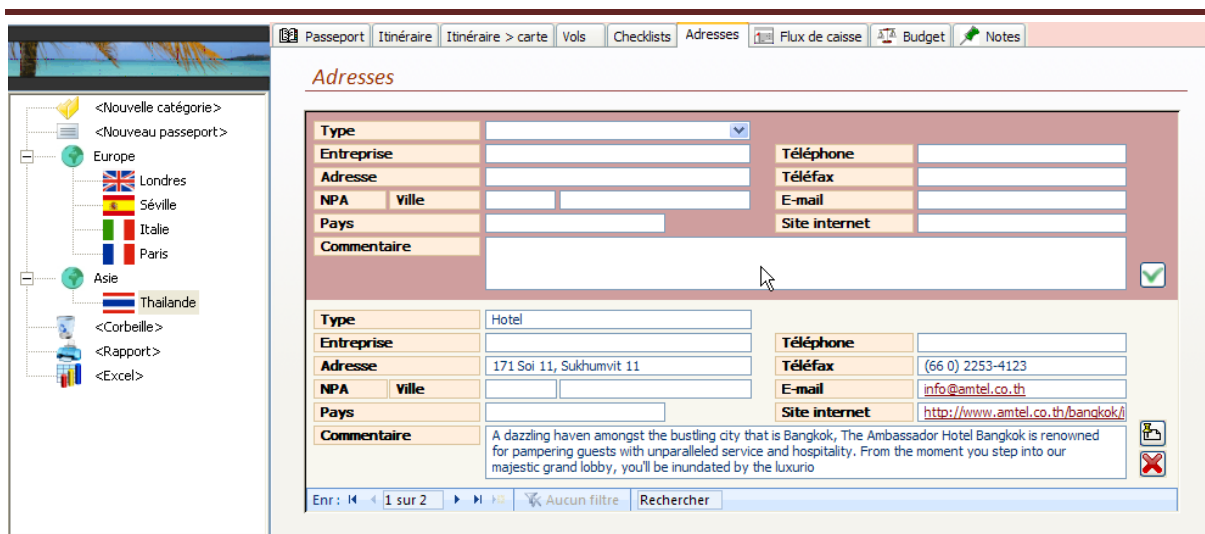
Passeport | Itinéraire | Itinéraire > carte | Vols | Checklists | Adresses | Flux de caisse | Budget | Notes

<Nouvelle catégorie>
<Nouveau passeport>
Europe
Londres
Séville
Italie
Paris
Asie
Thailande
<Corbeille>
<Rapport>
<Excel>

Adresses

| | | | |
|---|---|---|---|
| Type | | | |
| Entreprise | | Téléphone | |
| Adresse | | Téléfax | |
| NPA / Ville | | E-mail | |
| Pays | | Site internet | |
| Commentaire | | | |

| | | | |
|---|---|---|---|
| Type | Hotel | | |
| Entreprise | | Téléphone | |
| Adresse | 171 Soi 11, Sukhumvit 11 | Téléfax | (66 0) 2253-4123 |
| NPA / Ville | | E-mail | info@amtel.co.th |
| Pays | | Site internet | http://www.amtel.co.th/bangkok/i |
| Commentaire | A dazzling haven amongst the bustling city that is Bangkok, The Ambassador Hotel Bangkok is renowned for pampering guests with unparalleled service and hospitality. From the moment you step into our majestic grand lobby, you'll be inundated by the luxurio | | |

Enr : 1 sur 2 | Aucun filtre | Rechercher